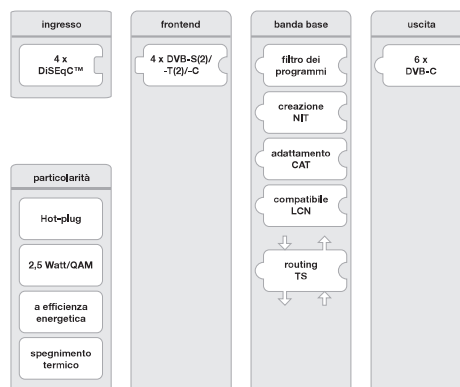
ingresso

4 x DiSEqC™

frontend

4 x DVB-S(2)/-T(2)/-C

banda base

filtro dei programmi

creazione NIT

adattamento CAT

compatibile LCN

routing TS

uscita

6 x DVB-C

particolarità

Hot-plug

2,5 Watt/QAM

a efficienza energetica

spegnimento termico